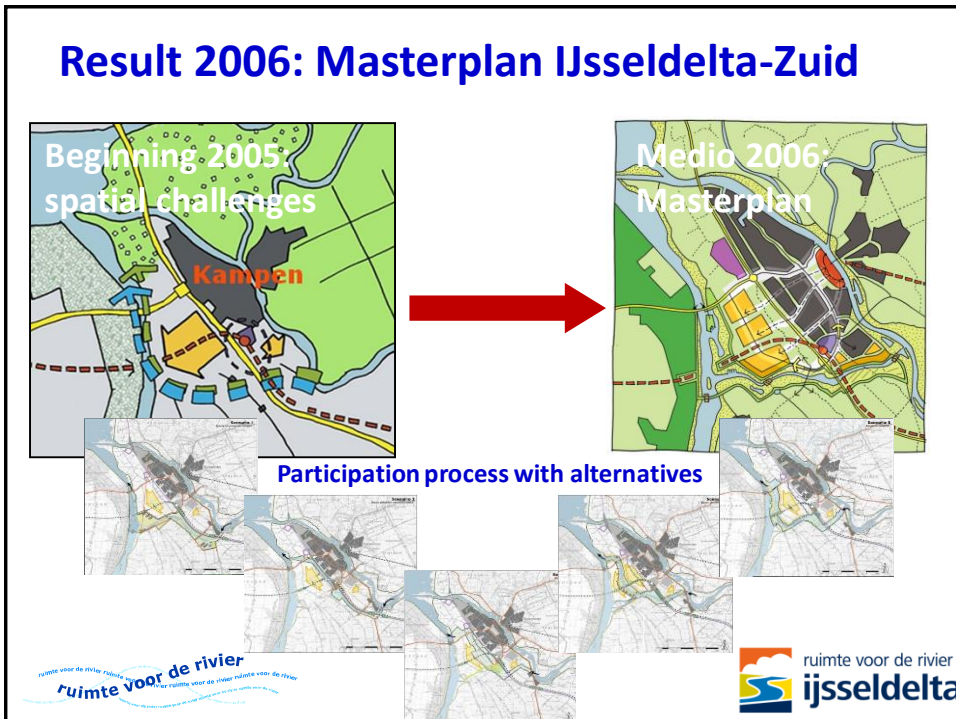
Result 2006: Masterplan IJsseldelta-Zuid

Beginning 2005: spatial challenges

Kampen

Medio 2006: Masterplan

Participation process with alternatives

ruimte voor de rivier

ruimte voor de rivier
ijsseldelta